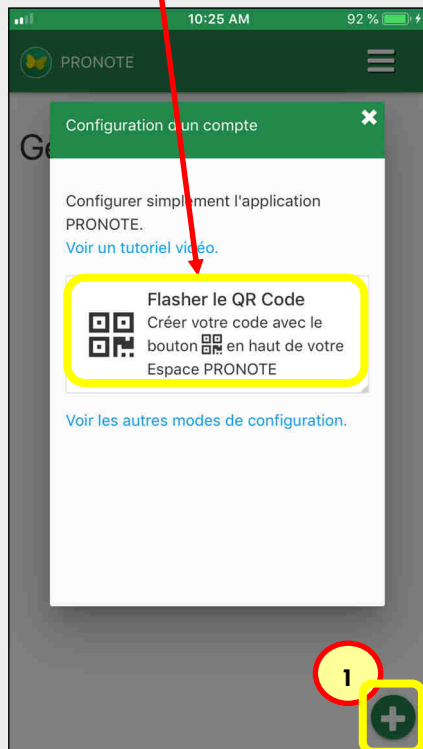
10:25 AM
92 %

PRONOTE

Ge

Configuration d un compte

Configurer simplement l'application PRONOTE.
Voir un tutoriel vidéo.

Flasher le QR Code
Créer votre code avec le bouton en haut de votre Espace PRONOTE

Voir les autres modes de configuration.

1